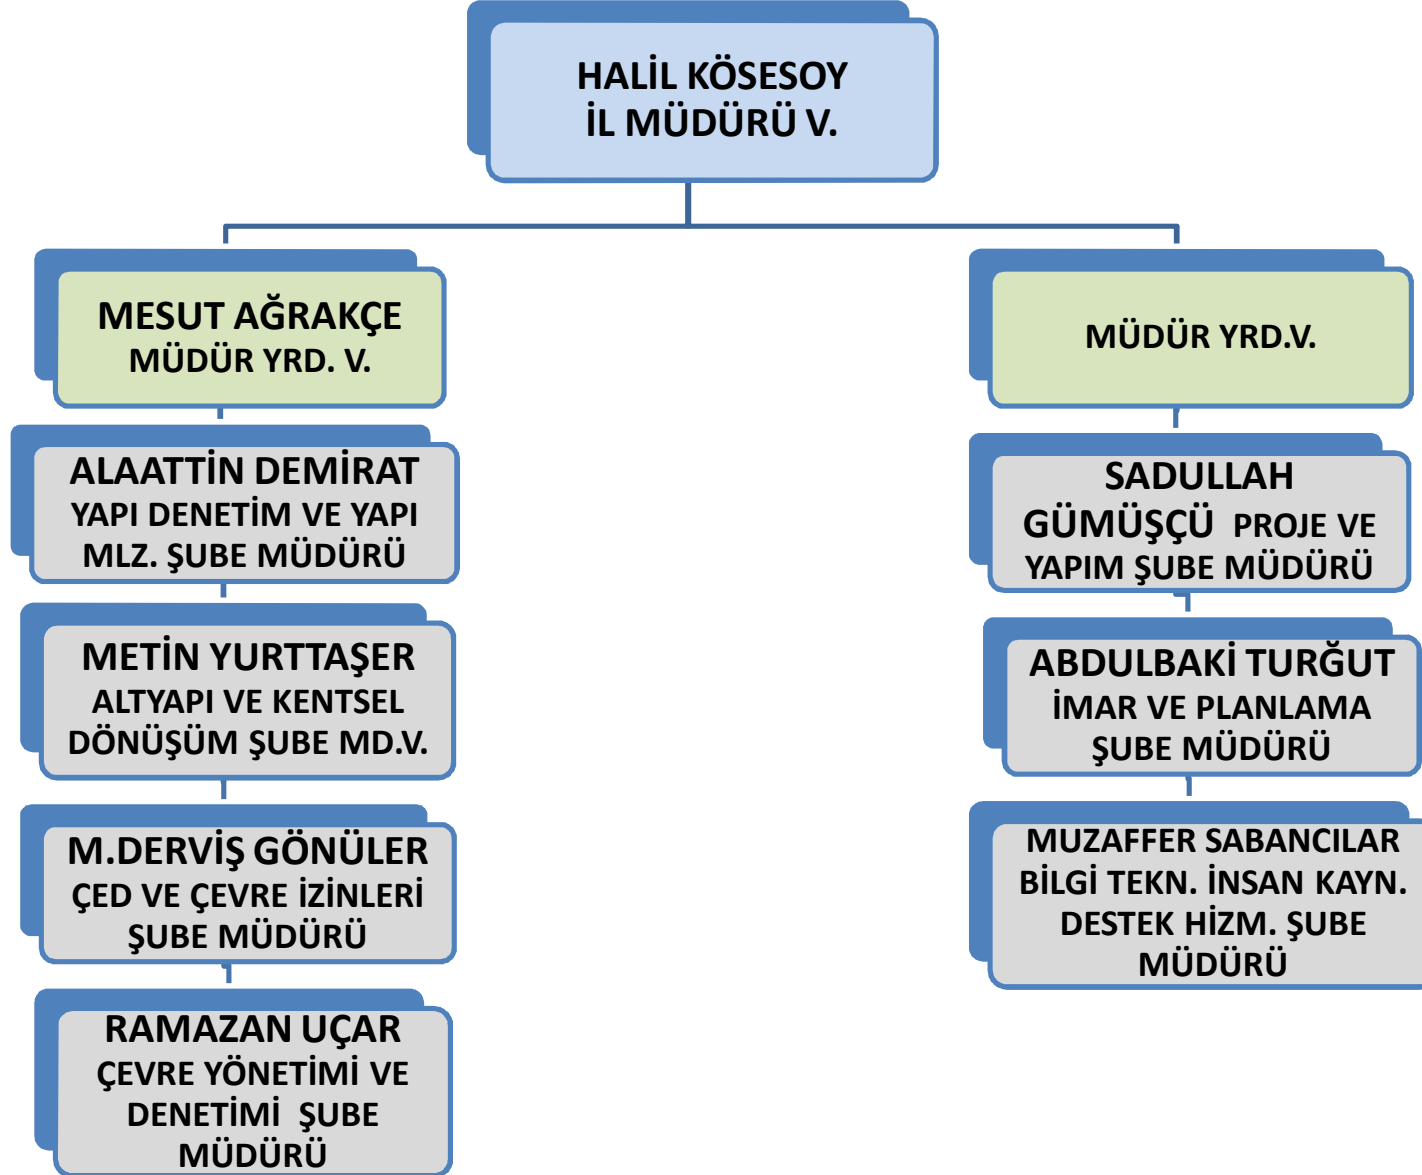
HALİL KÖSESOY
İL MÜDÜRÜ V.

MESUT AĞRAKÇE
MÜDÜR YRD. V.

ALAATTİN DEMİRAT
YAPI DENETİM VE YAPI MLZ. ŞUBE MÜDÜRÜ

METİN YURTTAŞER
ALTYAPI VE KENTSEL DÖNÜŞÜM ŞUBE MD.V.

M.DERVİŞ GÖNÜLER
ÇED VE ÇEVRE İZİNLERİ ŞUBE MÜDÜRÜ

RAMAZAN UÇAR
ÇEVRE YÖNETİMİ VE DENETİMİ ŞUBE MÜDÜRÜ

MÜDÜR YRD.V.

SADULLAH GÜMÜŞÇÜ PROJE VE YAPIM ŞUBE MÜDÜRÜ

ABDULBAKİ TURĞUT
İMAR VE PLANLAMA ŞUBE MÜDÜRÜ

MUZAFFER SABANCILAR
BİLGİ TEKN. İNSAN KAYN. DESTEK HİZM. ŞUBE MÜDÜRÜ